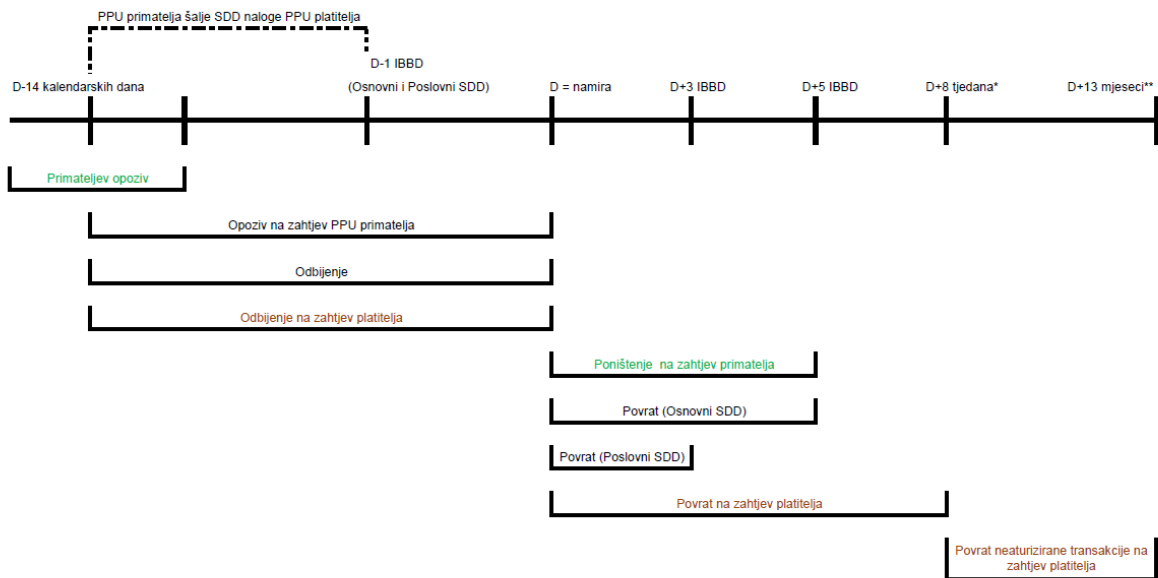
PPU primatelja šalje SDD naloge PPU platitelja

D-1 IBBD

D-14 kalendarskih dana

(Osnovni i Poslovni SDD)

D = namira

D+3 IBBD

D+5 IBBD

D+8 tjedana*

D+13 mjeseci**

Primateljev opoziv

Opoziv na zahtjev PPU primatelja

Odbijenje

Odbijenje na zahtjev platitelja

Poništenje na zahtjev primatelja

Povrat (Osnovni SDD)

Povrat (Poslovni SDD)

Povrat na zahtjev platitelja

Povrat neaturizirane transakcije na zahtjev platitelja